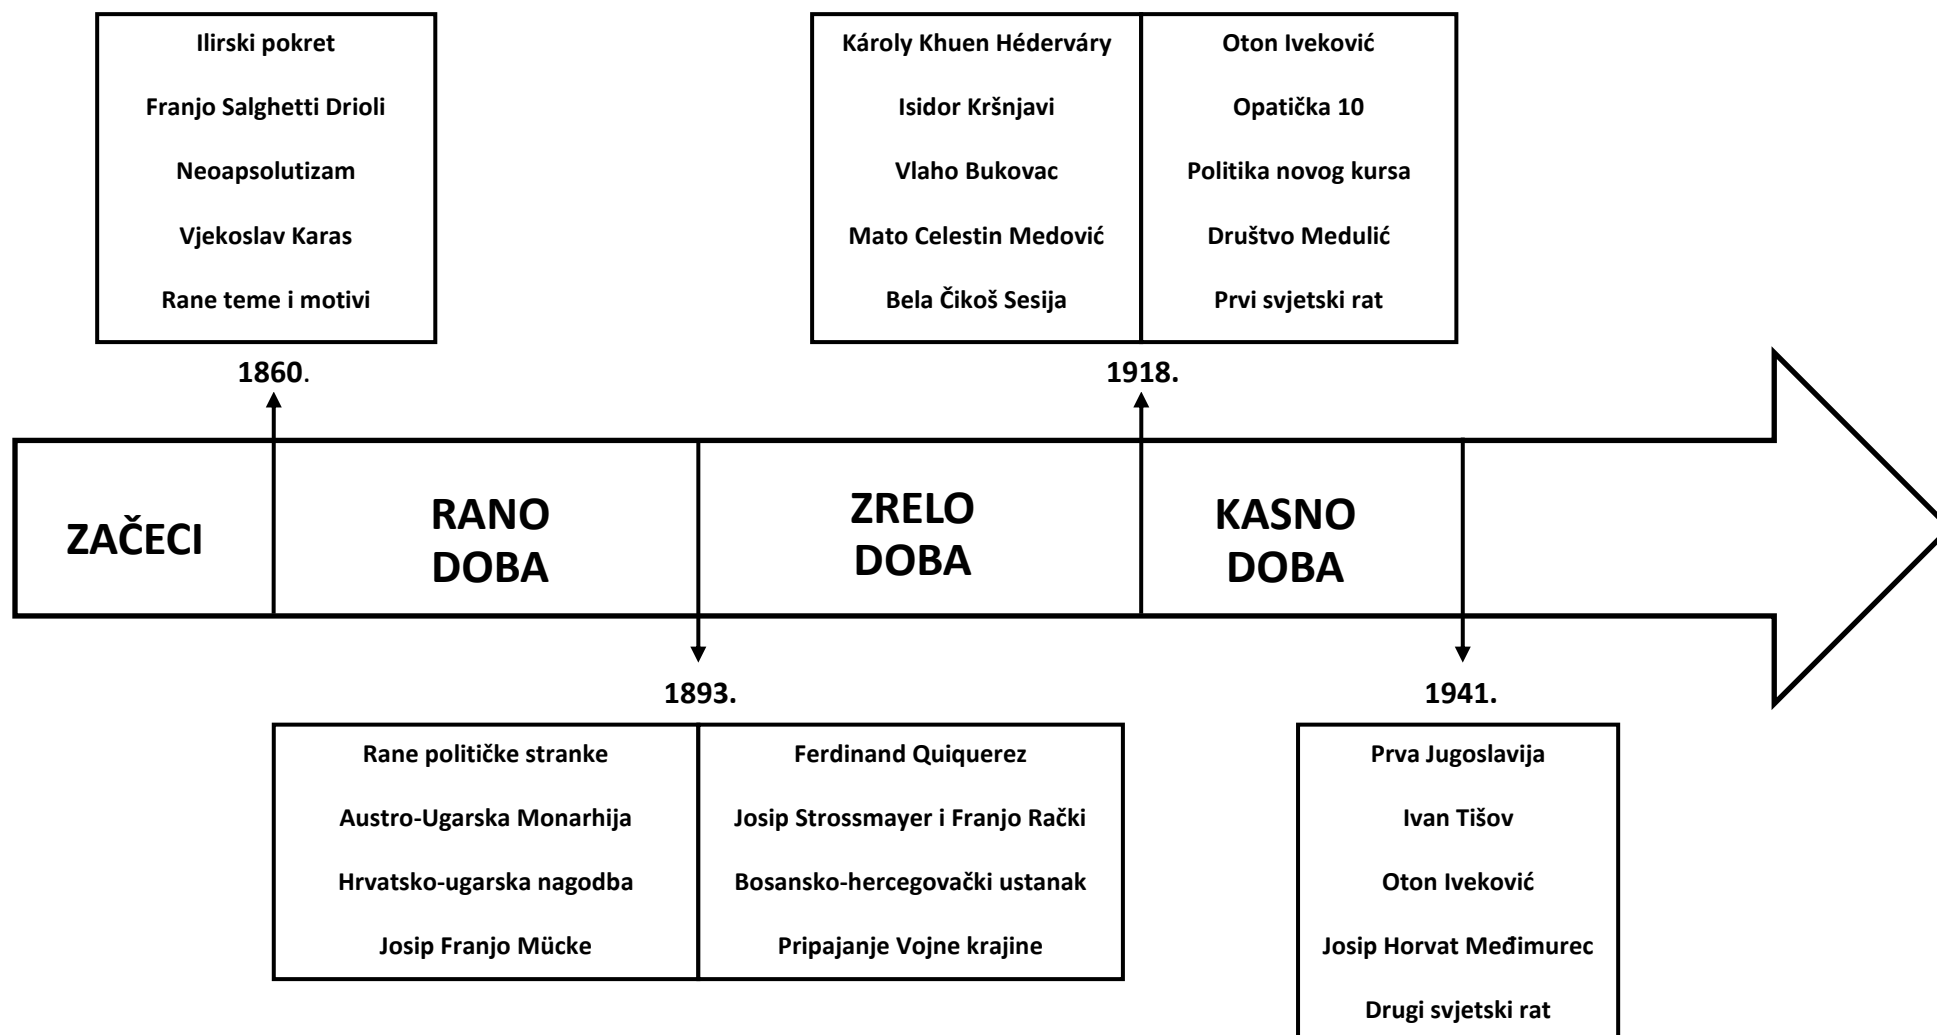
Ilirski pokret

Franjo Salghetti Drioli

Neoapsolutizam

Vjekoslav Karas

Rane teme i motivi

1860.

Károly Khuen Héderváry

Isidor Kršnjavi

Vlaho Bukovac

Mato Celestin Medović

Bela Čikoš Sesija

Oton Iveković

Opatička 10

Politika novog kursa

Društvo Medulić

Prvi svjetski rat

1918.

ZAČECI

RANO DOBA

ZRELO DOBA

KASNO DOBA

1893.

Rane političke stranke

Austro-Ugarska Monarhija

Hrvatsko-ugarska nagodba

Josip Franjo Mücke

Ferdinand Quiquerez

Josip Strossmayer i Franjo Rački

Bosansko-hercegovački ustanak

Pripajanje Vojne krajine

1941.

Prva Jugoslavija

Ivan Tišov

Oton Iveković

Josip Horvat Međimurec

Drugi svjetski rat